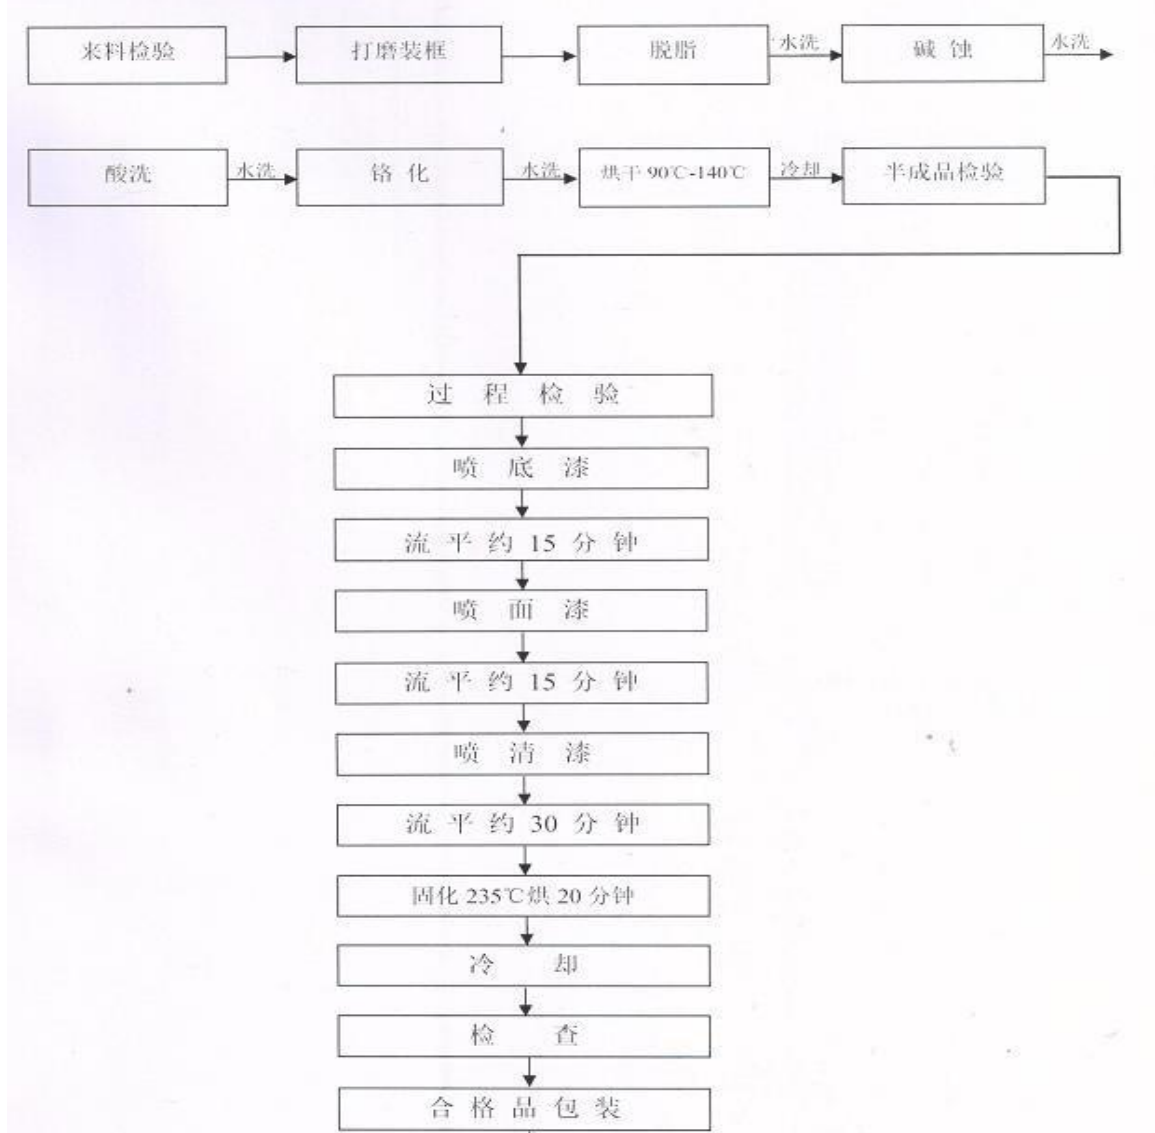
来料检验

打磨装框

脱脂

水洗

碱蚀

水洗

酸洗

水洗

铬化

水洗

烘干 90℃-140℃

冷却

半成品检验

过程检验

喷底漆

流平约 15 分钟

喷面漆

流平约 15 分钟

喷清漆

流平约 30 分钟

固化 235℃烘 20 分钟

冷却

检查

合格品包装